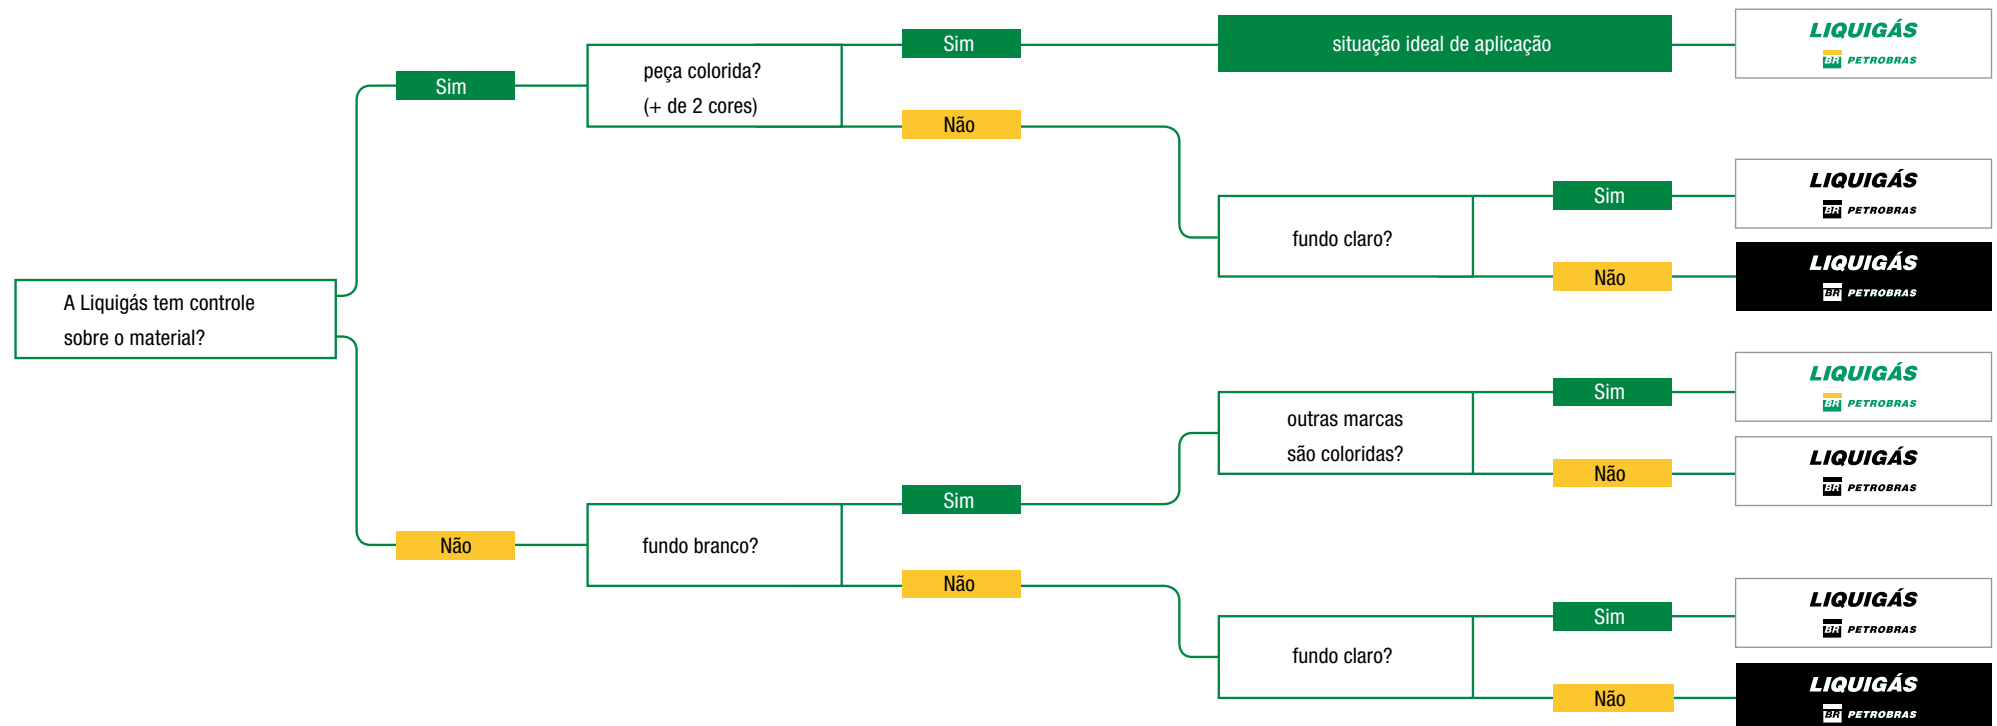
A Liquigás tem controle sobre o material?

Sim

peça colorida? (+ de 2 cores)

Sim

situação ideal de aplicação

LIQUIGÁS
BR PETROBRAS

Não

fundo claro?

Sim

LIQUIGÁS
BR PETROBRAS

Não

LIQUIGÁS
BR PETROBRAS

Não

fundo branco?

Sim

outras marcas são coloridas?

Sim

LIQUIGÁS
BR PETROBRAS

Não

LIQUIGÁS
BR PETROBRAS

Não

fundo claro?

Sim

LIQUIGÁS
BR PETROBRAS

Não

LIQUIGÁS
BR PETROBRAS